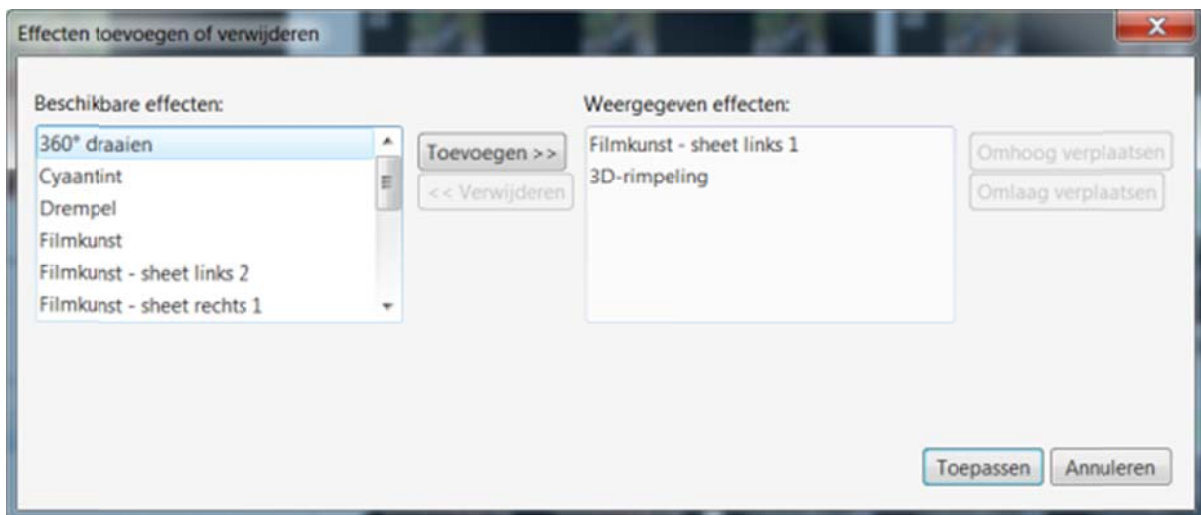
Effecten toevoegen of verwijderen

Beschikbare effecten:

360° draaien
Cyaantint
Drempel
Filmkunst
Filmkunst - sheet links 2
Filmkunst - sheet rechts 1

Toevoegen >>

<< Verwijderen

Weergegeven effecten:

Filmkunst - sheet links 1
3D-rimpeling

Omhoog verplaatsen

Omlaag verplaatsen

Toepassen

Annuleren